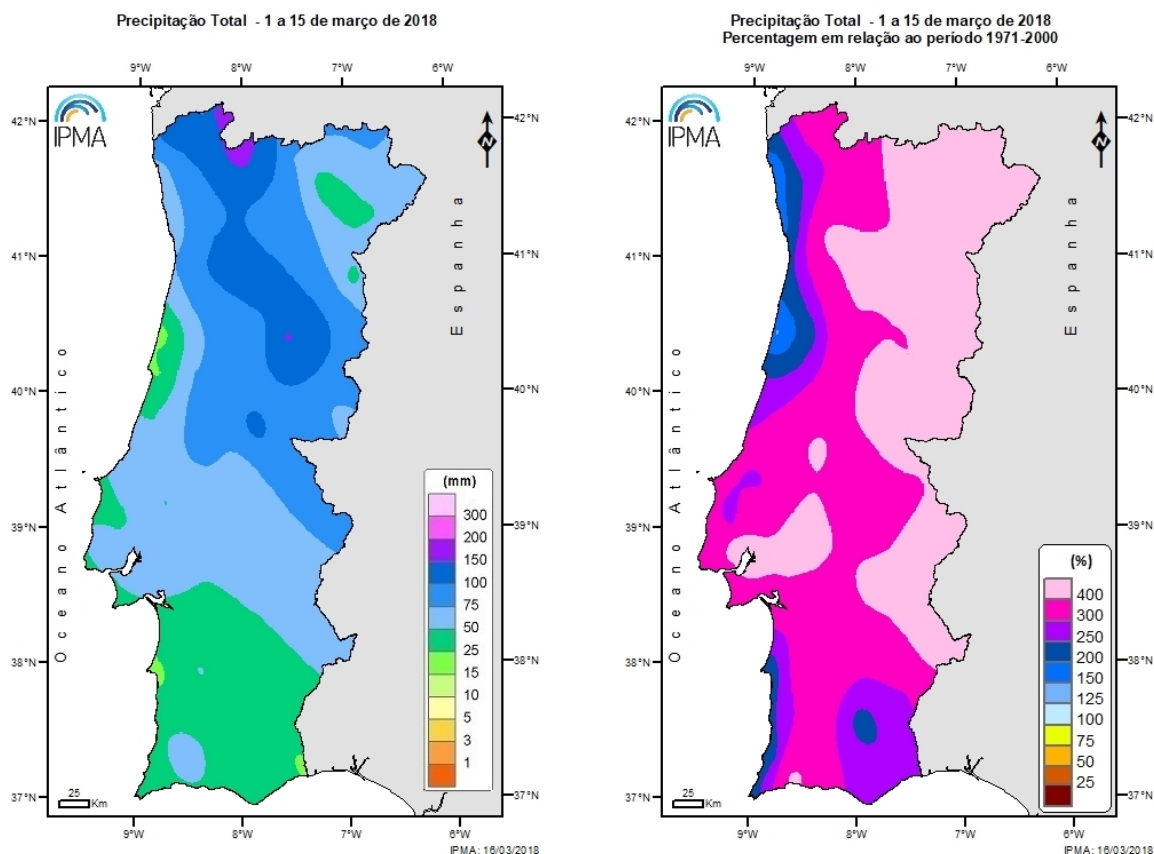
Precipitação Total - 1 a 15 de março de 2018

9°W 8°W 7°W 6°W

42°N 41°N 40°N 39°N 38°N 37°N

IPMA

Oceano Atlântico

Espanha

(mm)
300
200
150
100
75
50
25
15
10
5
3
1

25 Km

9°W 8°W 7°W 6°W

IPMA: 16/03/2018

Precipitação Total - 1 a 15 de março de 2018
Percentagem em relação ao período 1971-2000

9°W 8°W 7°W 6°W

42°N 41°N 40°N 39°N 38°N 37°N

IPMA

Oceano Atlântico

Espanha

(%)
400
300
250
200
150
125
100
75
50
25

25 Km

9°W 8°W 7°W 6°W

IPMA: 16/03/2018